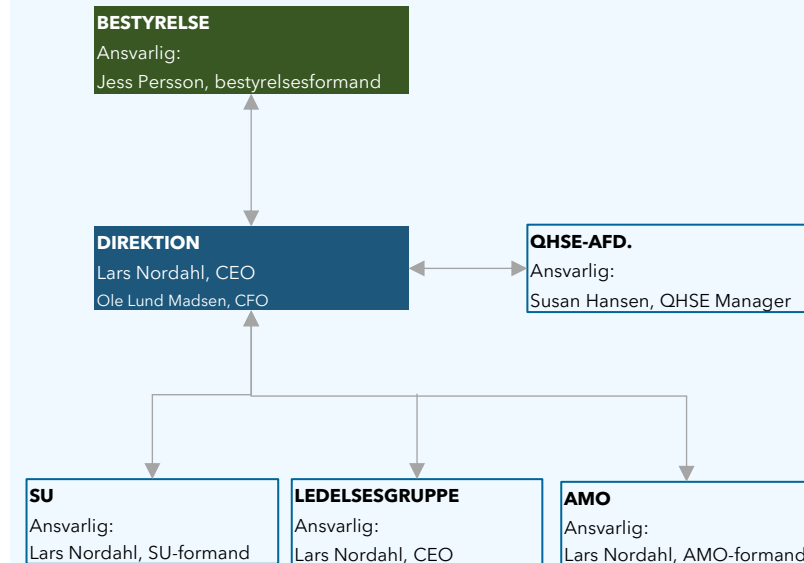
BESTYRELSE
Ansvarlig:
Jess Persson, bestyrelsesformand

DIREKTION
Lars Nordahl, CEO
Ole Lund Madsen, CFO

QHSE-AFD.
Ansvarlig:
Susan Hansen, QHSE Manager

SU
Ansvarlig:
Lars Nordahl, SU-formand

LEDELSESGRUPPE
Ansvarlig:
Lars Nordahl, CEO

AMO
Ansvarlig:
Lars Nordahl, AMO-formand